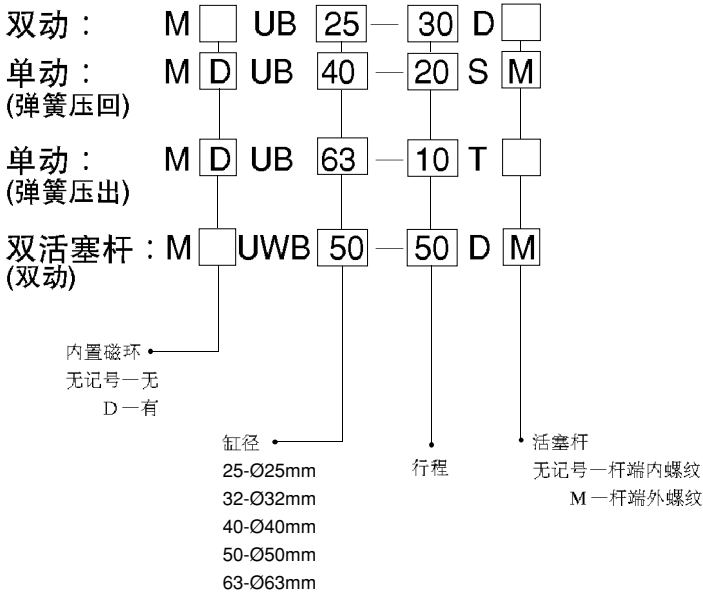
双动： M UB 25 — 30 D

单动：(弹簧压回) M D UB 40 — 20 S M

单动：(弹簧压出) M D UB 63 — 10 T

双活塞杆：(双动) M UWB 50 — 50 D M

内置磁环
无记号一无
D一有

缸径
25-Ø25mm
32-Ø32mm
40-Ø40mm
50-Ø50mm
63-Ø63mm

行程

活塞杆
无记号一杆端内螺纹
M一杆端外螺纹